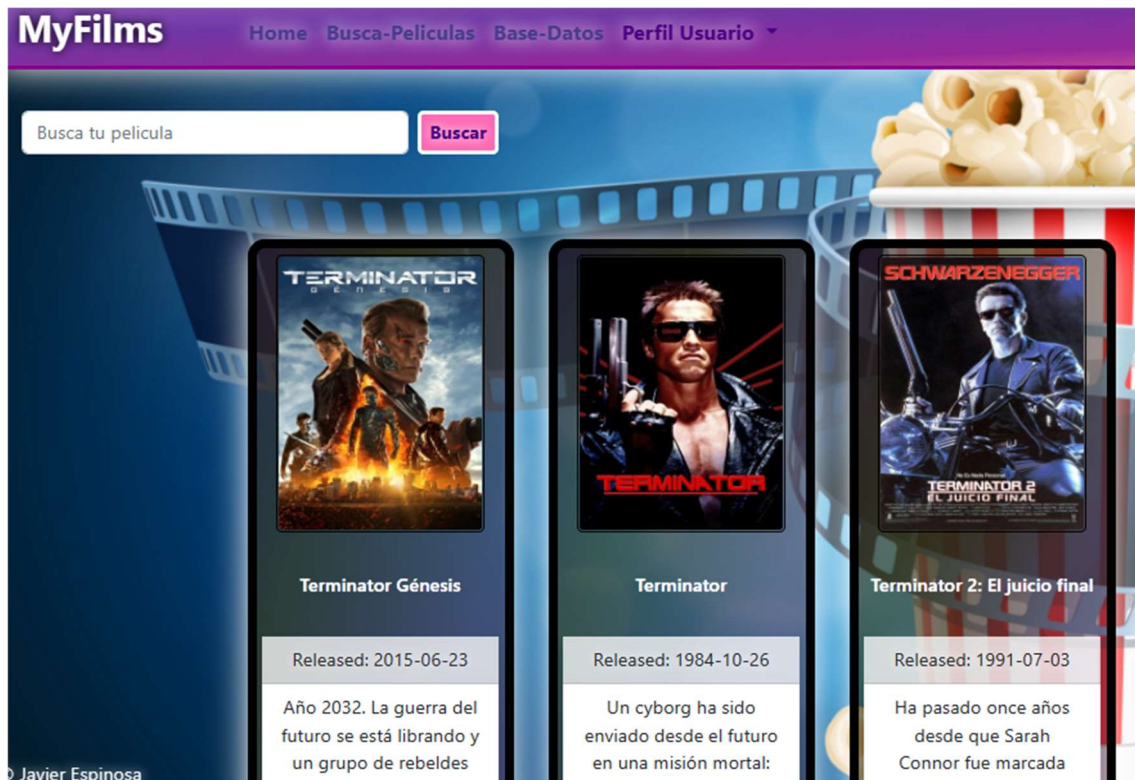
MyFilms Home Busca-Peliculas Base-Datos Perfil Usuario

Busca tu pelicula

Buscar

TERMINATOR GÉNESIS

Terminator Génesis

Released: 2015-06-23

Año 2032. La guerra del futuro se está librando y un grupo de rebeldes

TERMINATOR

Terminator

Released: 1984-10-26

Un cyborg ha sido enviado desde el futuro en una misión mortal:

SCHWARZENEGGER

TERMINATOR 2 EL JUICIO FINAL

Terminator 2: El juicio final

Released: 1991-07-03

Ha pasado once años desde que Sarah Connor fue marcada

© Javier Espinosa